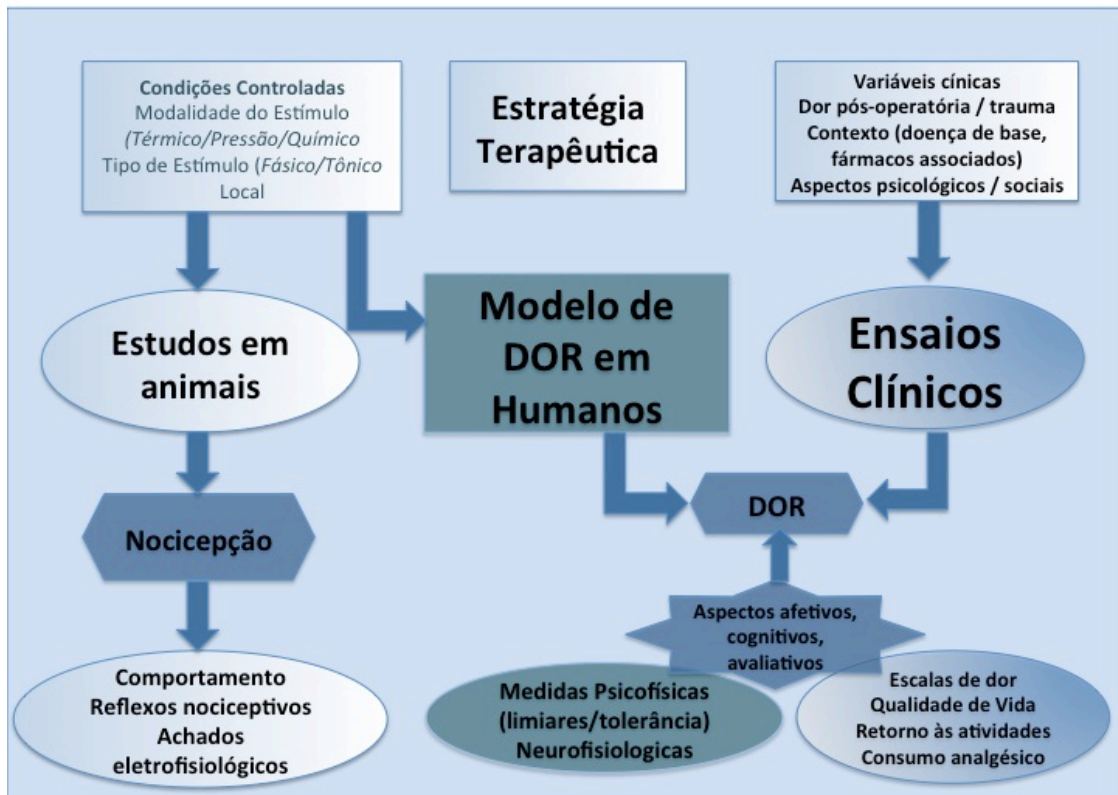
Condições Controladas
Modalidade do Estímulo
(Térmico/Pressão/Químico
Tipo de Estímulo (Fásico/Tônico
Local

Estratégia Terapêutica

Variáveis cínicas
Dor pós-operatória / trauma
Contexto (doença de base, fármacos associados)
Aspectos psicológicos / sociais

Estudos em animais

Modelo de DOR em Humanos

Ensaios Clínicos

DOR

Nocicepção

Aspectos afetivos, cognitivos, avaliativos

Comportamento
Reflexos nociceptivos
Achados eletrofisiológicos

Medidas Psicofísicas
(limiares/tolerância)
Neurofisiologicas

Escalas de dor
Qualidade de Vida
Retorno às atividades
Consumo analgésico